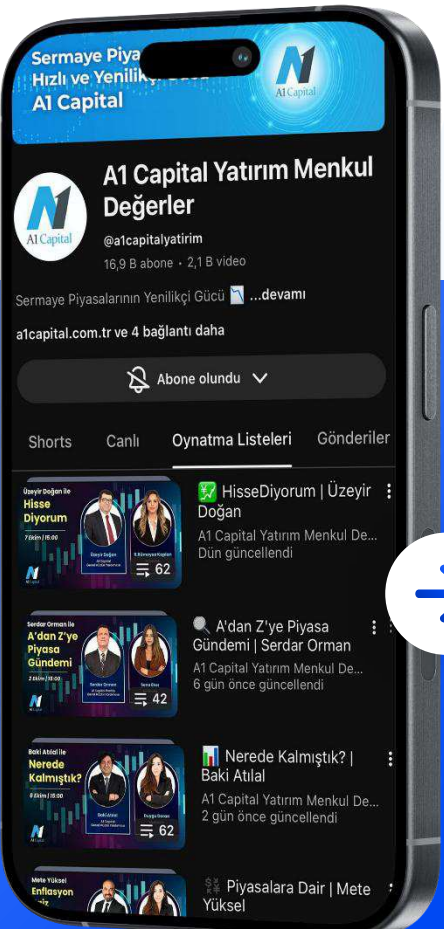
Sermaye Piya
Hızlı ve Yenilikçi
A1 Capital

A1 Capital

A1 Capital Yatırım Menkul Değerler

A1 Capital

@a1capitalyatirim

16,9 B abone • 2,1 B video

Sermaye Piyasalarının Yenilikçi Gücü ...devamı

a1capital.com.tr ve 4 bağlantı daha

Abone olundu

Shorts Canlı Oynatma Listeleri Gönderiler

Üzeyir Doğan ile Hisse Diyorum

62

HisseDiyorum | Üzeyir Doğan
A1 Capital Yatırım Menkul De...
Dün güncellendi

Serdar Orman ile A'dan Z'ye Piyasa Gündemi

42

A'dan Z'ye Piyasa Gündemi | Serdar Orman
A1 Capital Yatırım Menkul De...
6 gün önce güncellendi

Baki Atılal ile Nerede Kalmıştık?

62

Nerede Kalmıştık? | Baki Atılal
A1 Capital Yatırım Menkul De...
2 gün önce güncellendi

Mete Yüksel Enflasyon

Piyasalara Dair | Mete Yüksel